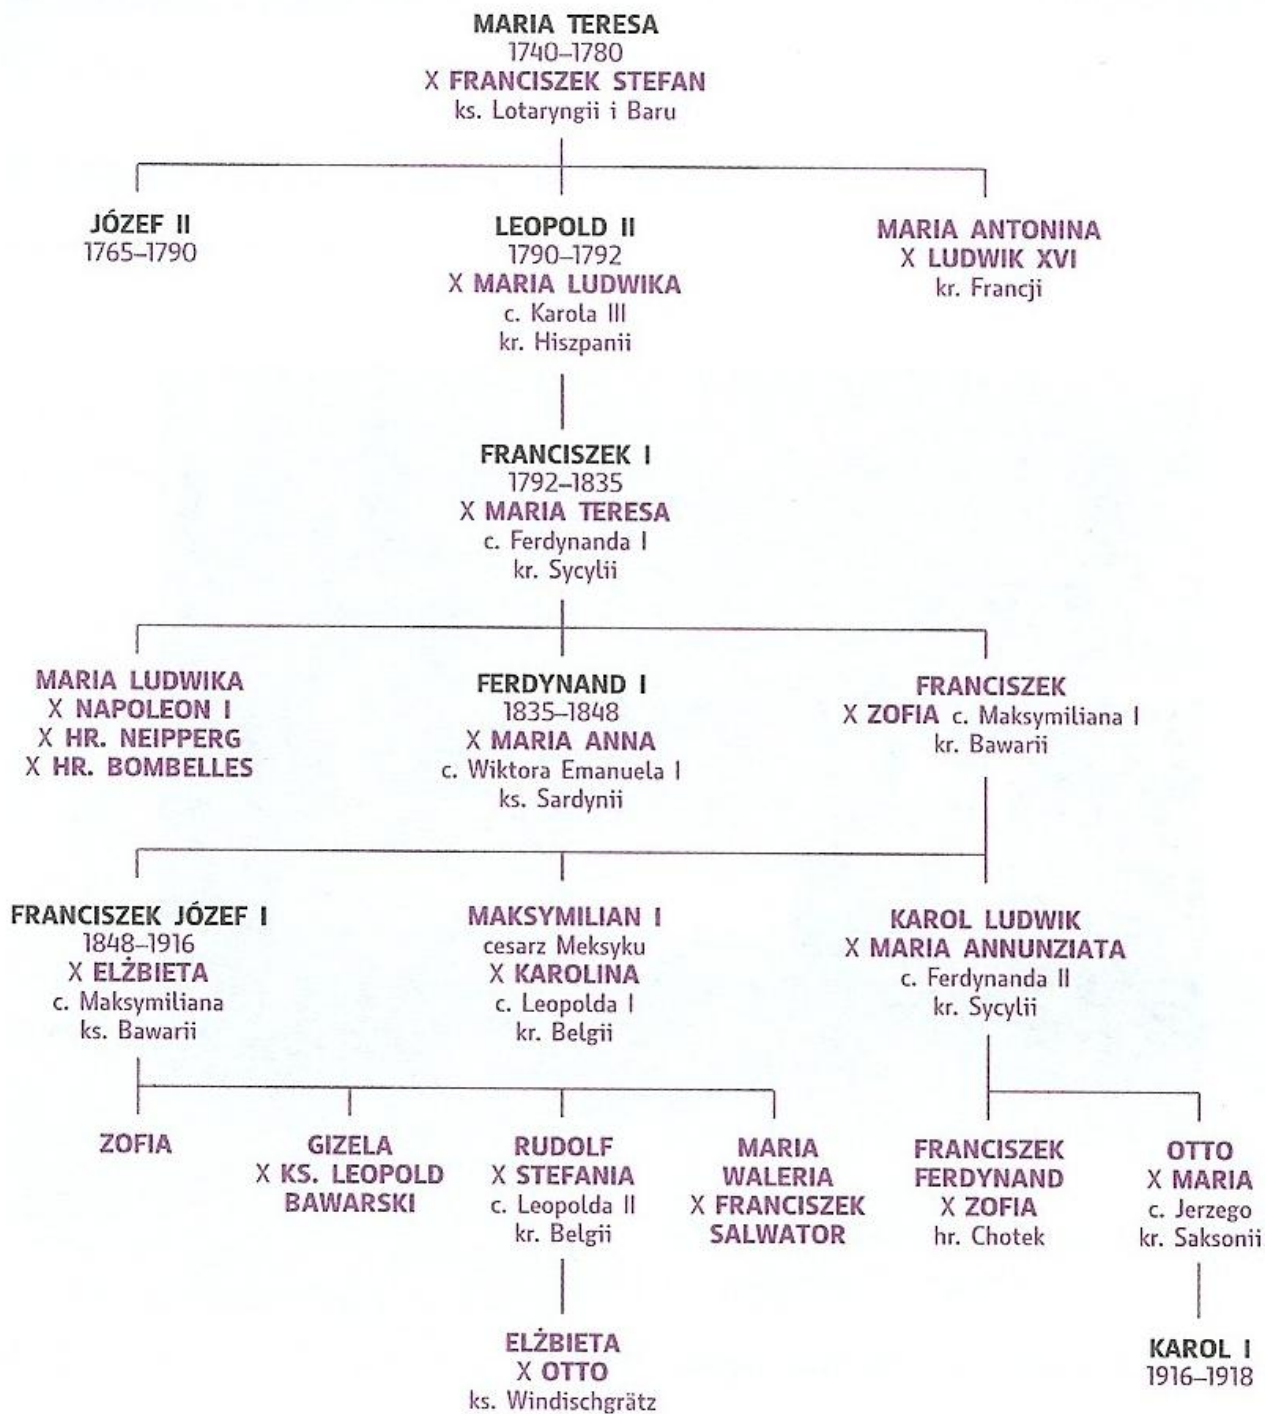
MARIA TERESA
1740–1780
X FRANCISZEK STEFAN
ks. Lotaryngii i Baru

JÓZEF II
1765–1790

LEOPOLD II
1790–1792
X MARIA LUDWIKA
c. Karola III
kr. Hiszpanii

MARIA ANTONINA
X LUDWIK XVI
kr. Francji

FRANCISZEK I
1792–1835
X MARIA TERESA
c. Ferdynanda I
kr. Sycylii

MARIA LUDWIKA
X NAPOLEON I
X HR. NEIPPERG
X HR. BOMBELLES

FERDYNAND I
1835–1848
X MARIA ANNA
c. Wiktora Emanuela I
ks. Sardynii

FRANCISZEK
X ZOFIA c. Maksymiliana I
kr. Bawarii

FRANCISZEK JÓZEF I
1848–1916
X ELŻBIETA
c. Maksymiliana
ks. Bawarii

MAKSYMILIAN I
cesarz Meksyku
X KAROLINA
c. Leopolda I
kr. Belgii

KAROL LUDWIK
X MARIA ANNUNZIATA
c. Ferdynanda II
kr. Sycylii

ZOFIA

GIZELA
X KS. LEOPOLD
BAWARSKI

RUDOLF
X STEFANIA
c. Leopolda II
kr. Belgii

MARIA
WALERIA
X FRANCISZEK
SALWATOR

FRANCISZEK
FERDYNAND
X ZOFIA
hr. Chotek

OTTO
X MARIA
c. Jerzego
kr. Saksonii

ELŻBIETA
X OTTO
ks. Windischgrätz

KAROL I
1916–1918